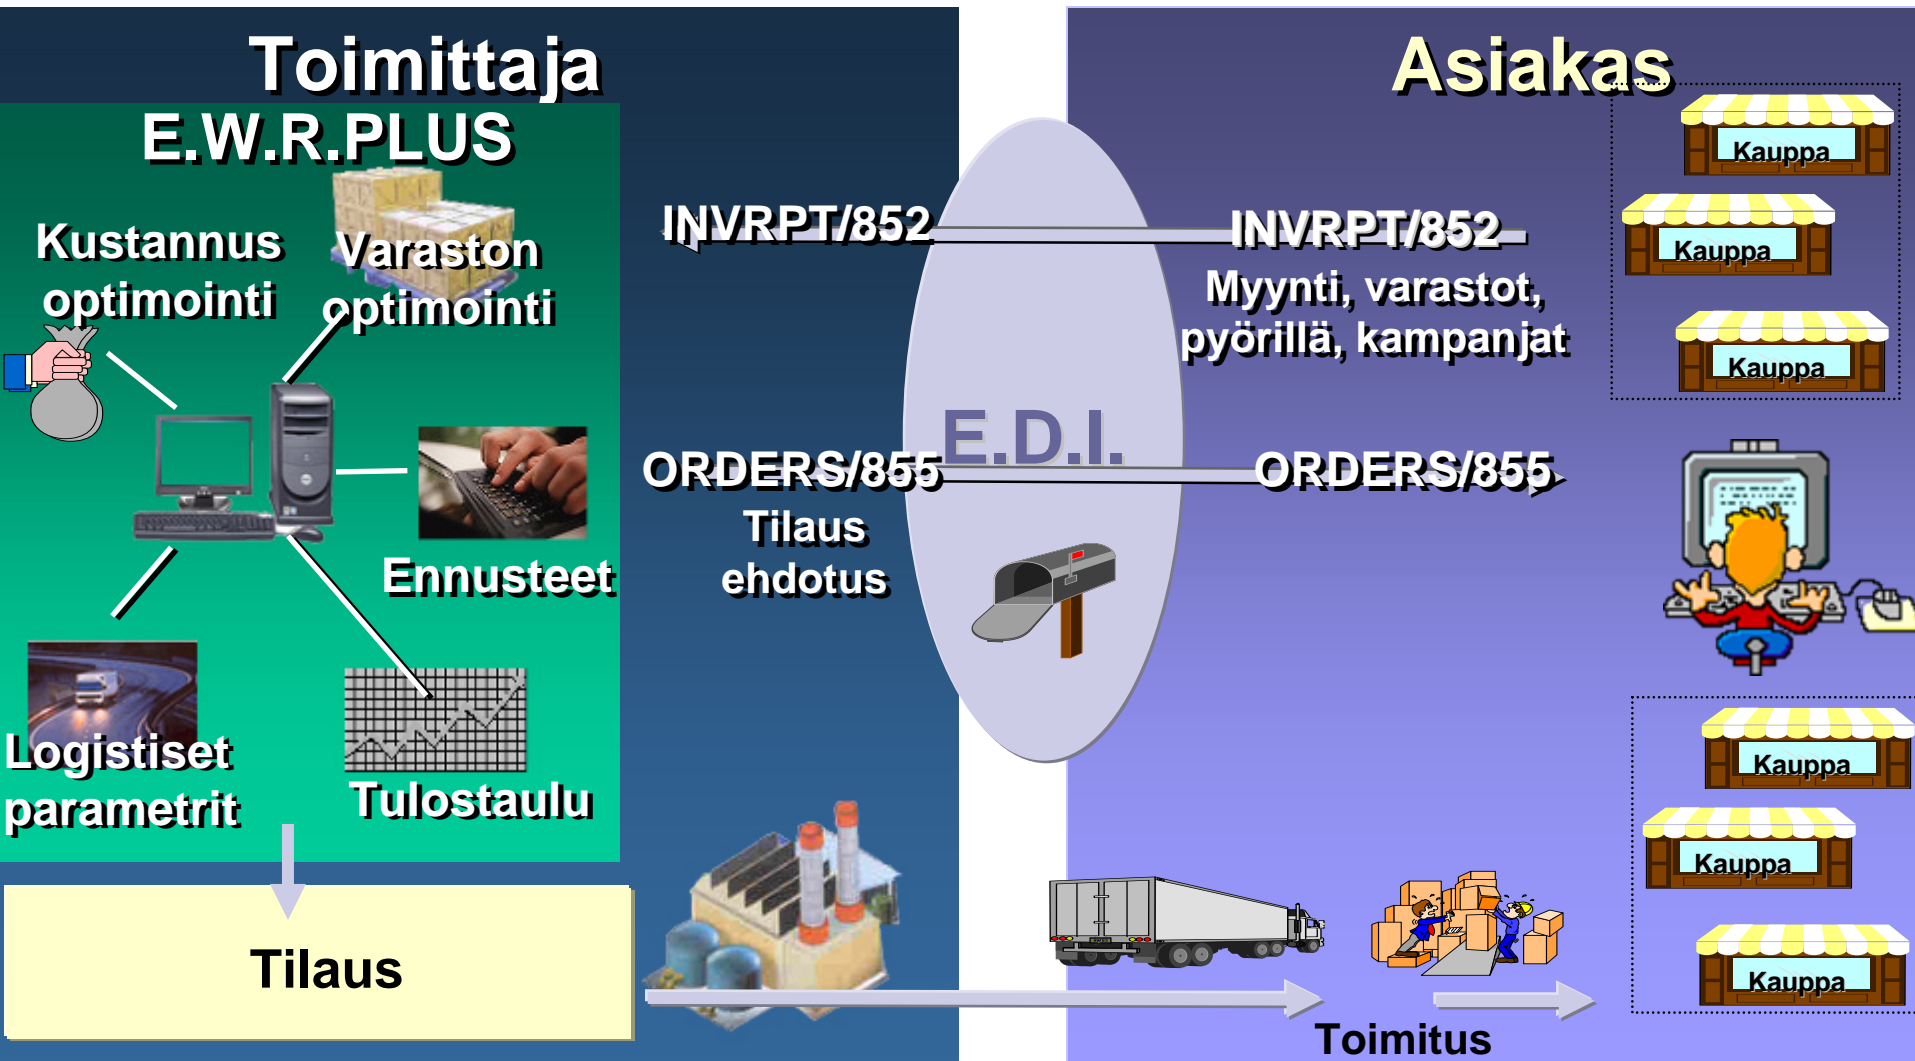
Toimittaja

E.W.R.PLUS

Kustannus optimointi

Varaston optimointi

Ennusteet

Logistiset parametrit

Tulostaulu

Tilaus

INVRPT/852

ORDERS/855

Tilaus ehdotus

E.D.I.

INVRPT/852

Myynti, varastot, pyörillä, kampanjat

ORDERS/855

Asiakas

Kauppa

Kauppa

Kauppa

Kauppa

Kauppa

Kauppa

Toimitus